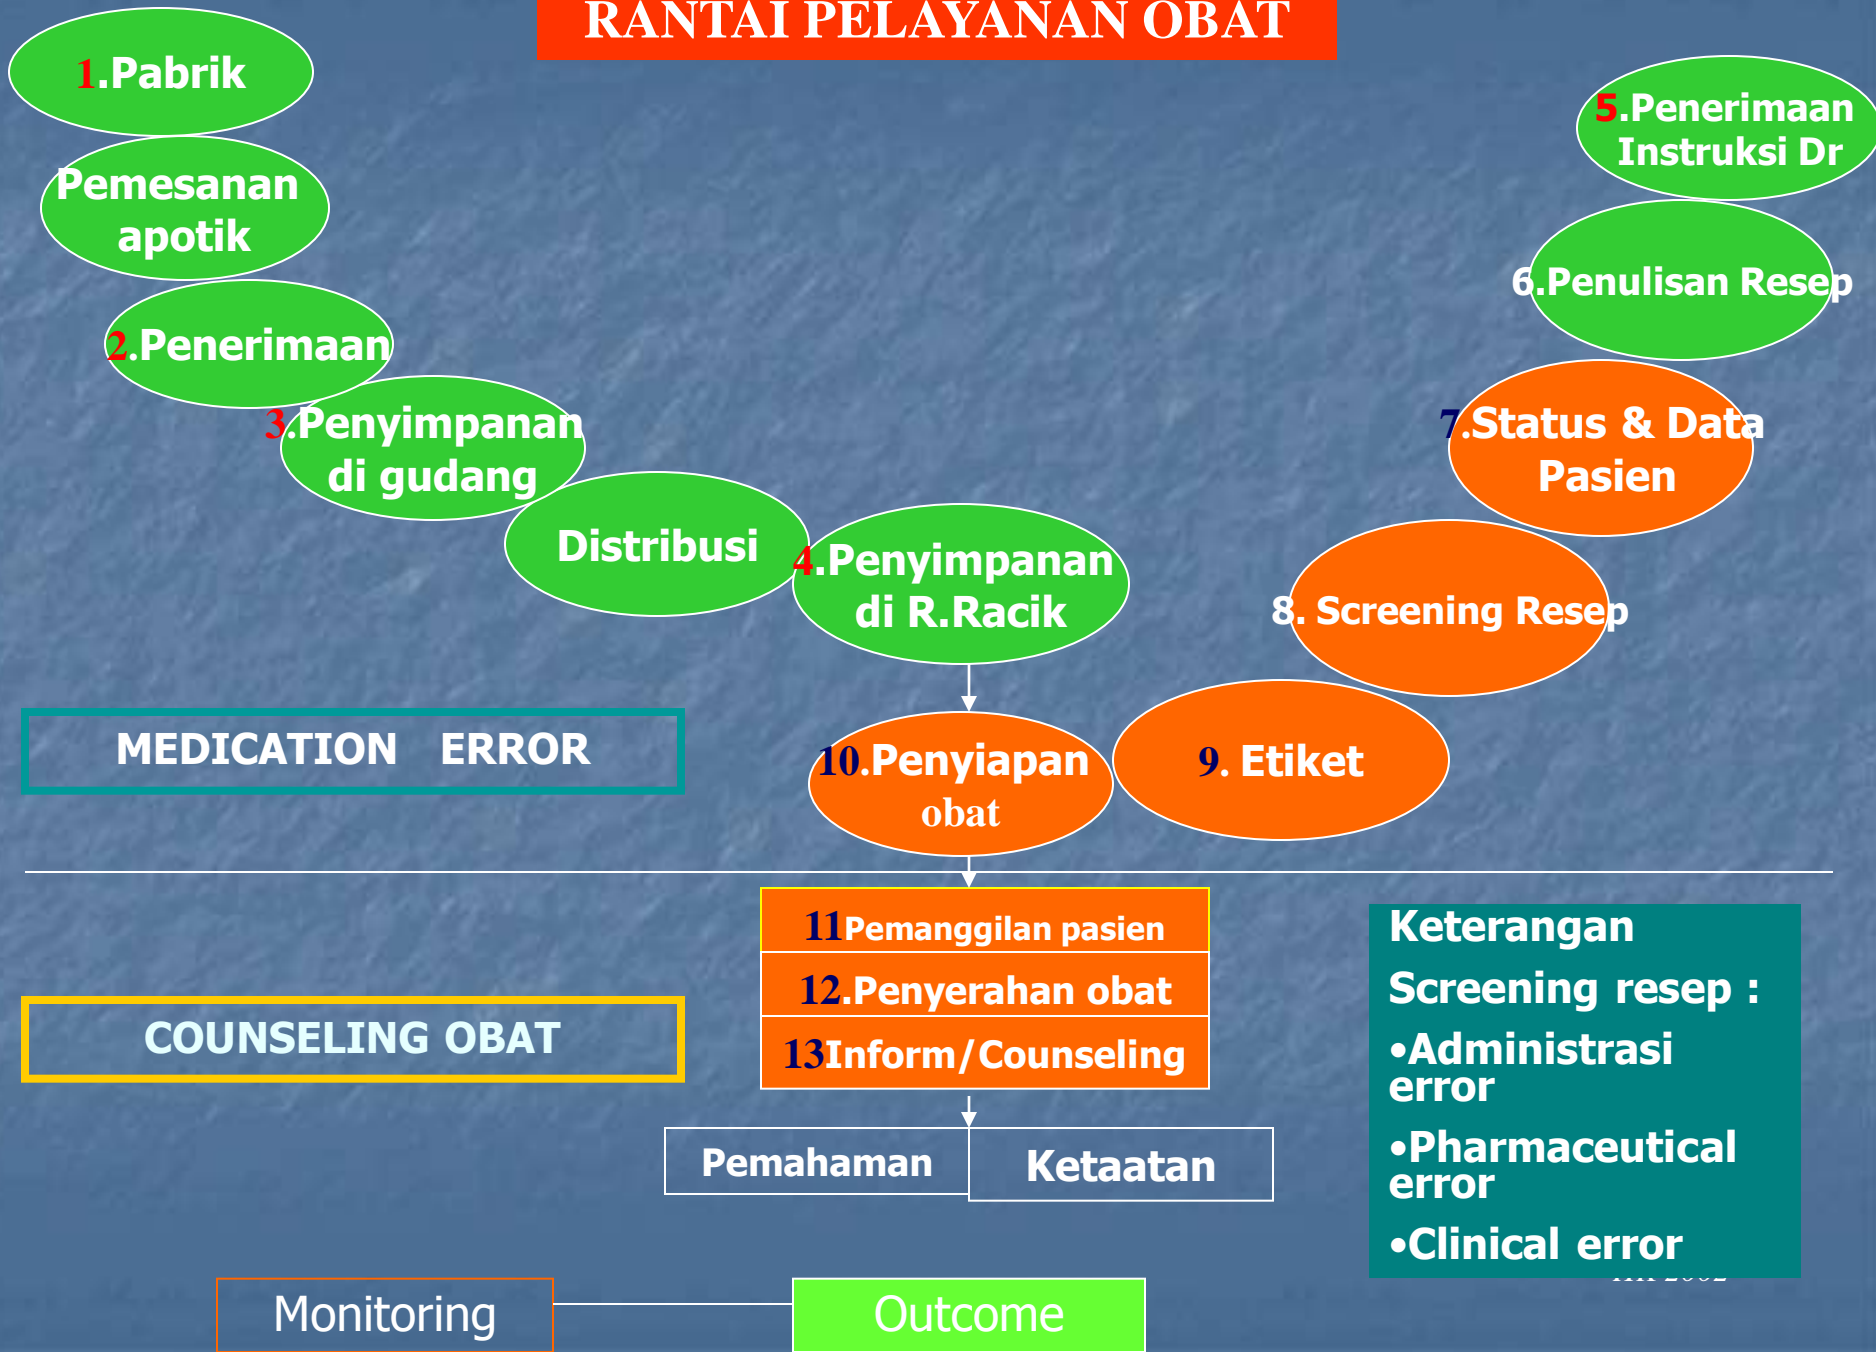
RANTAI PELAYANAN OBAT

1.Pabrik

Pemesanan apotik

2.Penerimaan

3.Penyimpanan di gudang

Distribusi

4.Penyimpanan di R.Racik

5.Penerimaan Instruksi Dr

6.Penulisan Resep

7.Status & Data Pasien

8. Screening Resep

9. Etiket

10.Penyiapan obat

MEDICATION ERROR

11Pemanggilan pasien

12.Penyerahan obat

13Inform/Counseling

COUNSELING OBAT

Pemahaman

Ketaatan

Keterangan

Screening resep :

•Administrasi error

•Pharmaceutical error

•Clinical error

Monitoring

Outcome